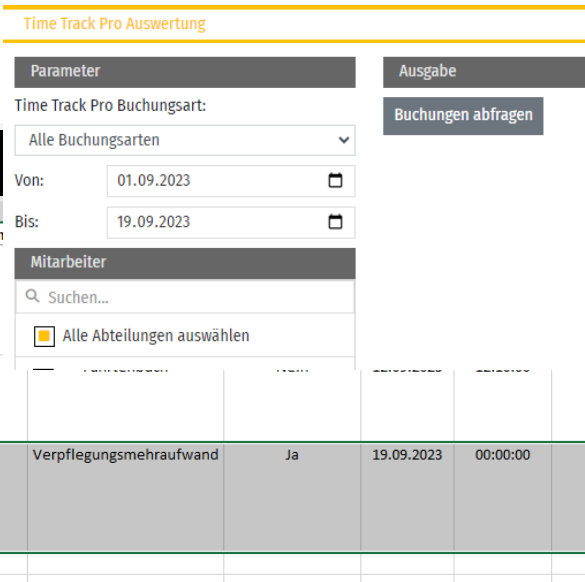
Time Track Pro Auswertung

Parameter

Time Track Pro Buchungsart:

Alle Buchungsarten

Von: 01.09.2023

Bis: 19.09.2023

Mitarbeiter

Suchen...

Alle Abteilungen auswählen

Ausgabe

Buchungen abfragen

| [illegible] | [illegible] | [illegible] | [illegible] |
|---|---|---|---|
| Verpflegungsmehraufwand | Ja | 19.09.2023 | 00:00:00 |